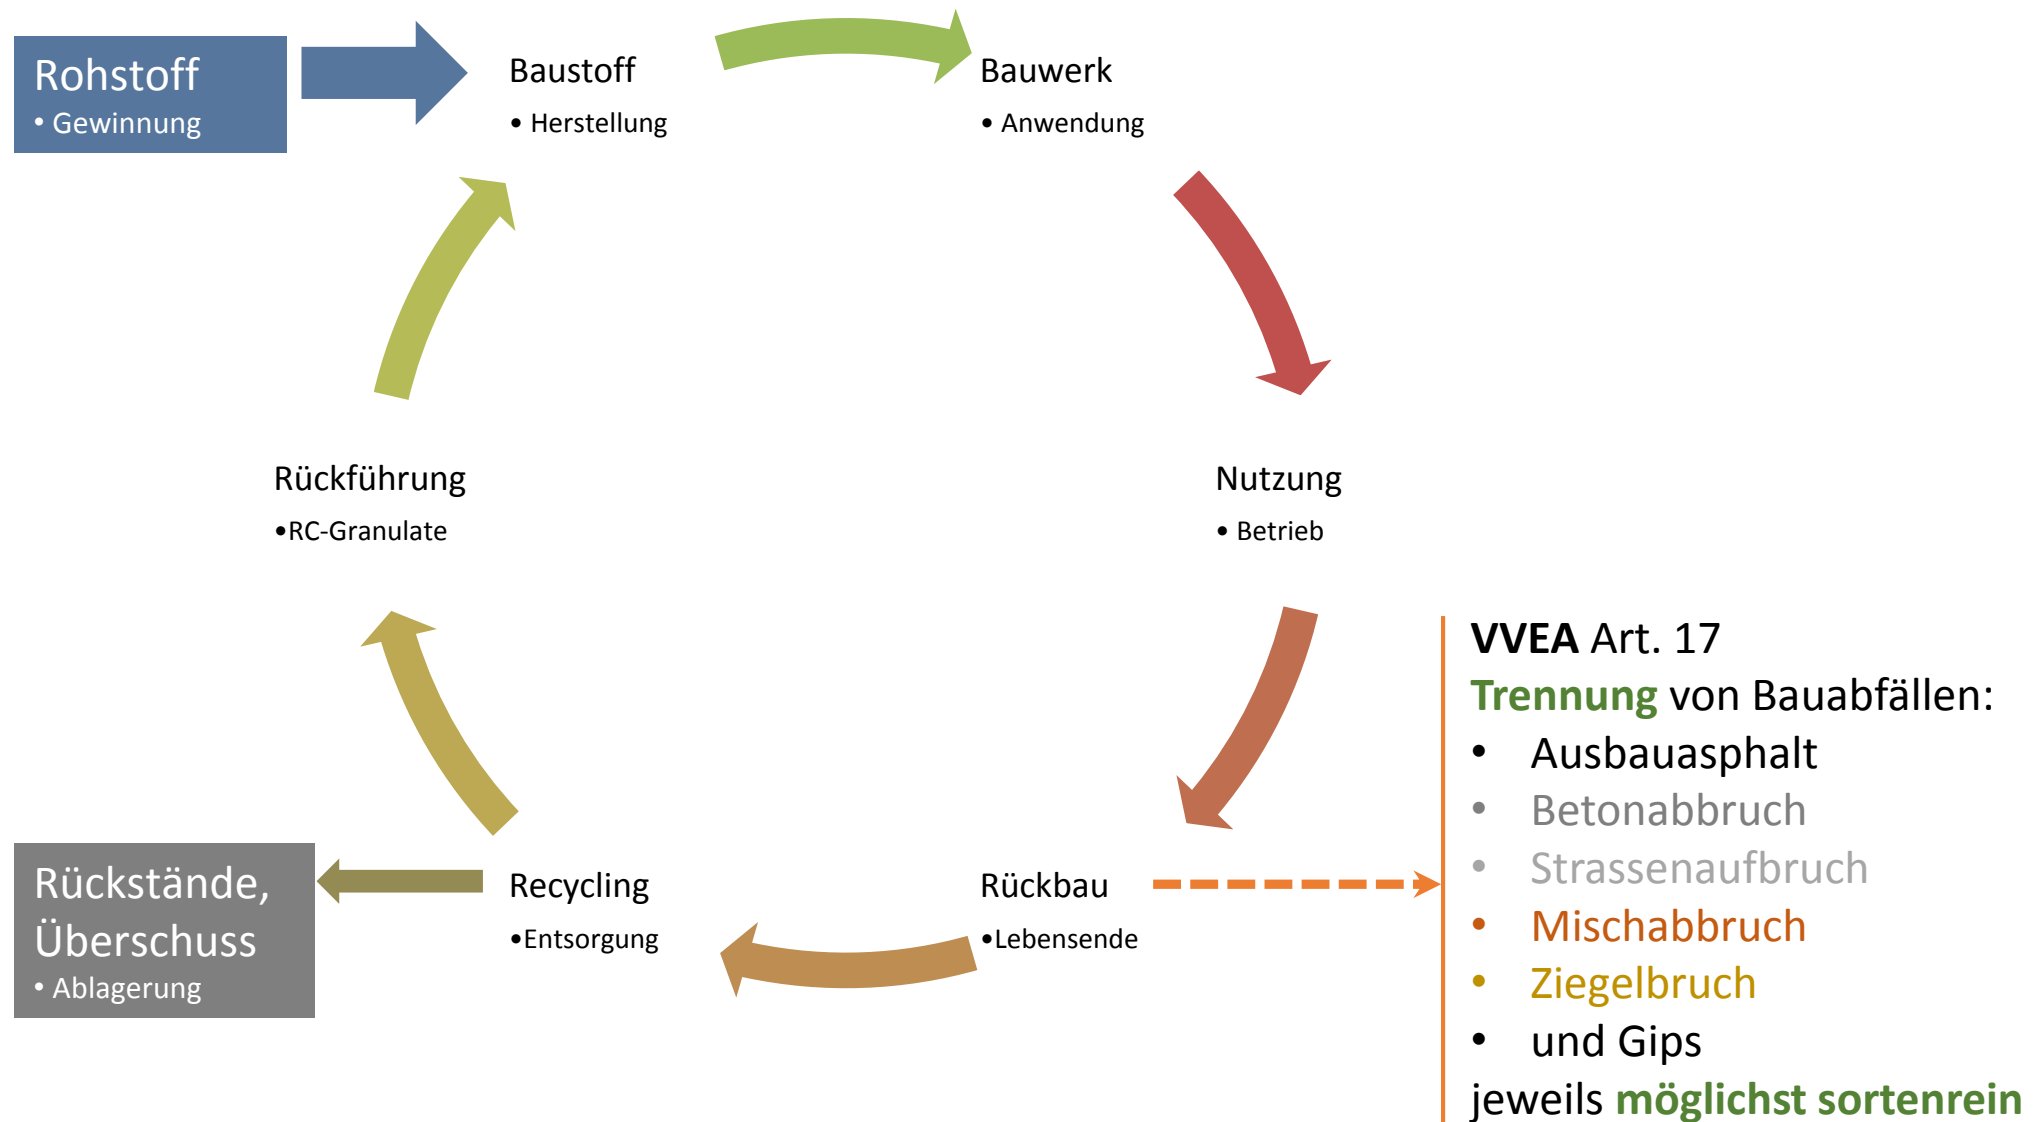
Rohstoff
• Gewinnung

Baustoff
• Herstellung

Bauwerk
• Anwendung

Nutzung
• Betrieb

Rückbau
•Lebensende

Recycling
•Entsorgung

Rückführung
•RC-Granulate

Rückstände, Überschuss
• Ablagerung

VVEA Art. 17
Trennung von Bauabfällen:
• Ausbauasphalt
• Betonabbruch
• Strassenaufbruch
• Mischabbruch
• Ziegelbruch
• und Gips
jeweils möglichst sortenrein